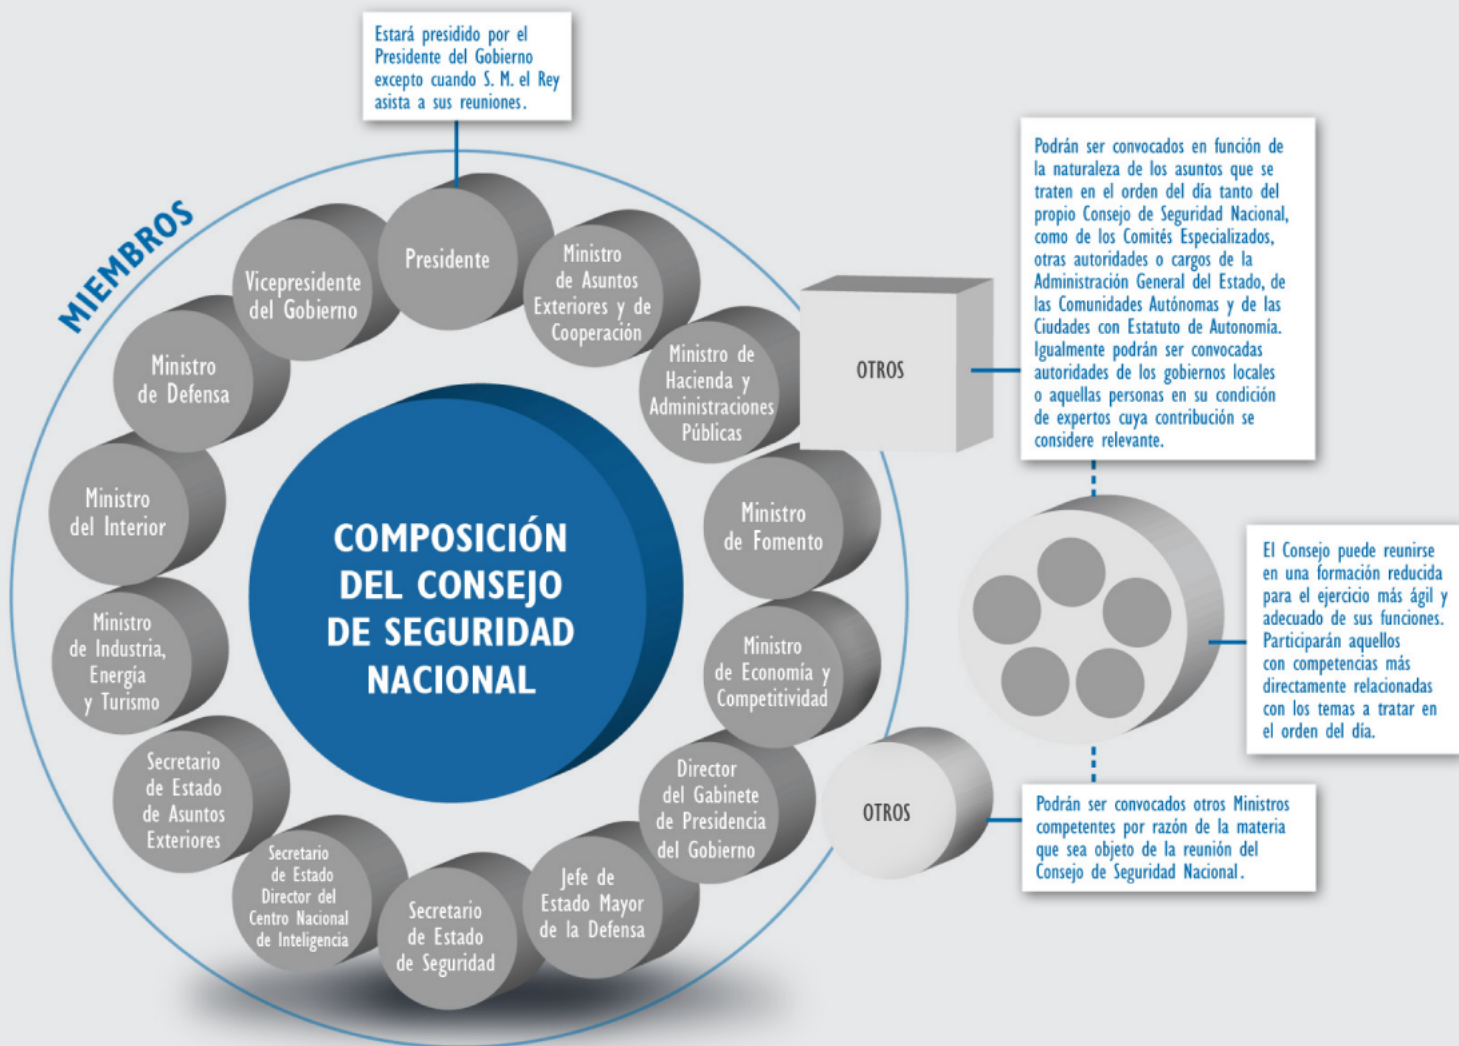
Estará presidido por el Presidente del Gobierno excepto cuando S. M. el Rey asista a sus reuniones.

MIEMBROS

Presidente

Ministro de Asuntos Exteriores y de Cooperación

Ministro de Hacienda y Administraciones Públicas

Ministro de Fomento

Ministro de Economía y Competitividad

Director del Gabinete de Presidencia del Gobierno

Jefe de Estado Mayor de la Defensa

Secretario de Estado de Seguridad

Secretario de Estado Director del Centro Nacional de Inteligencia

Secretario de Estado de Asuntos Exteriores

Ministro de Industria, Energía y Turismo

Ministro del Interior

Ministro de Defensa

Vicepresidente del Gobierno

COMPOSICIÓN DEL CONSEJO DE SEGURIDAD NACIONAL

OTROS

Podrán ser convocados en función de la naturaleza de los asuntos que se traten en el orden del día tanto del propio Consejo de Seguridad Nacional, como de los Comités Especializados, otras autoridades o cargos de la Administración General del Estado, de las Comunidades Autónomas y de las Ciudades con Estatuto de Autonomía. Igualmente podrán ser convocadas autoridades de los gobiernos locales o aquellas personas en su condición de expertos cuya contribución se considere relevante.

El Consejo puede reunirse en una formación reducida para el ejercicio más ágil y adecuado de sus funciones. Participarán aquellos con competencias más directamente relacionadas con los temas a tratar en el orden del día.

OTROS

Podrán ser convocados otros Ministros competentes por razón de la materia que sea objeto de la reunión del Consejo de Seguridad Nacional.